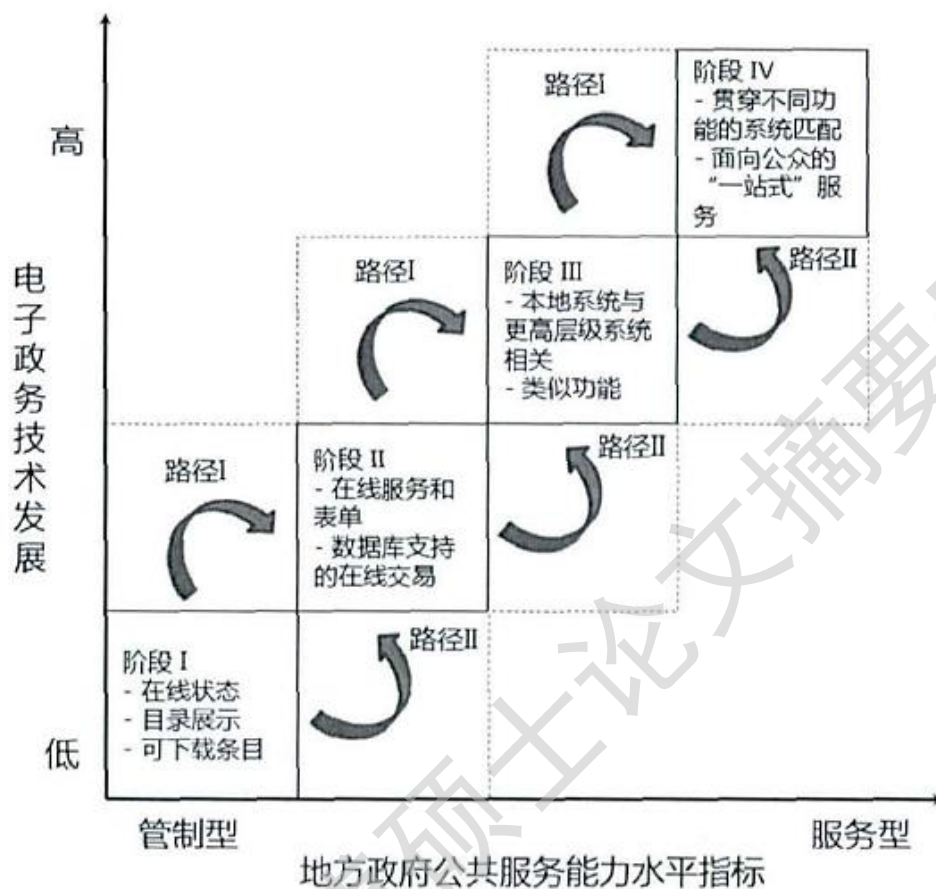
高

电子政务技术发展

低

路径I

阶段 IV
- 贯穿不同功能的系统匹配
- 面向公众的"一站式"服务

路径I

阶段 III
- 本地系统与更高层级系统相关
- 类似功能

路径II

路径I

阶段 II
- 在线服务和表单
- 数据库支持的在线交易

路径II

阶段 I
- 在线状态
- 目录展示
- 可下载条目

路径II

管制型

服务型

地方政府公共服务能力水平指标

硕士论文摘要